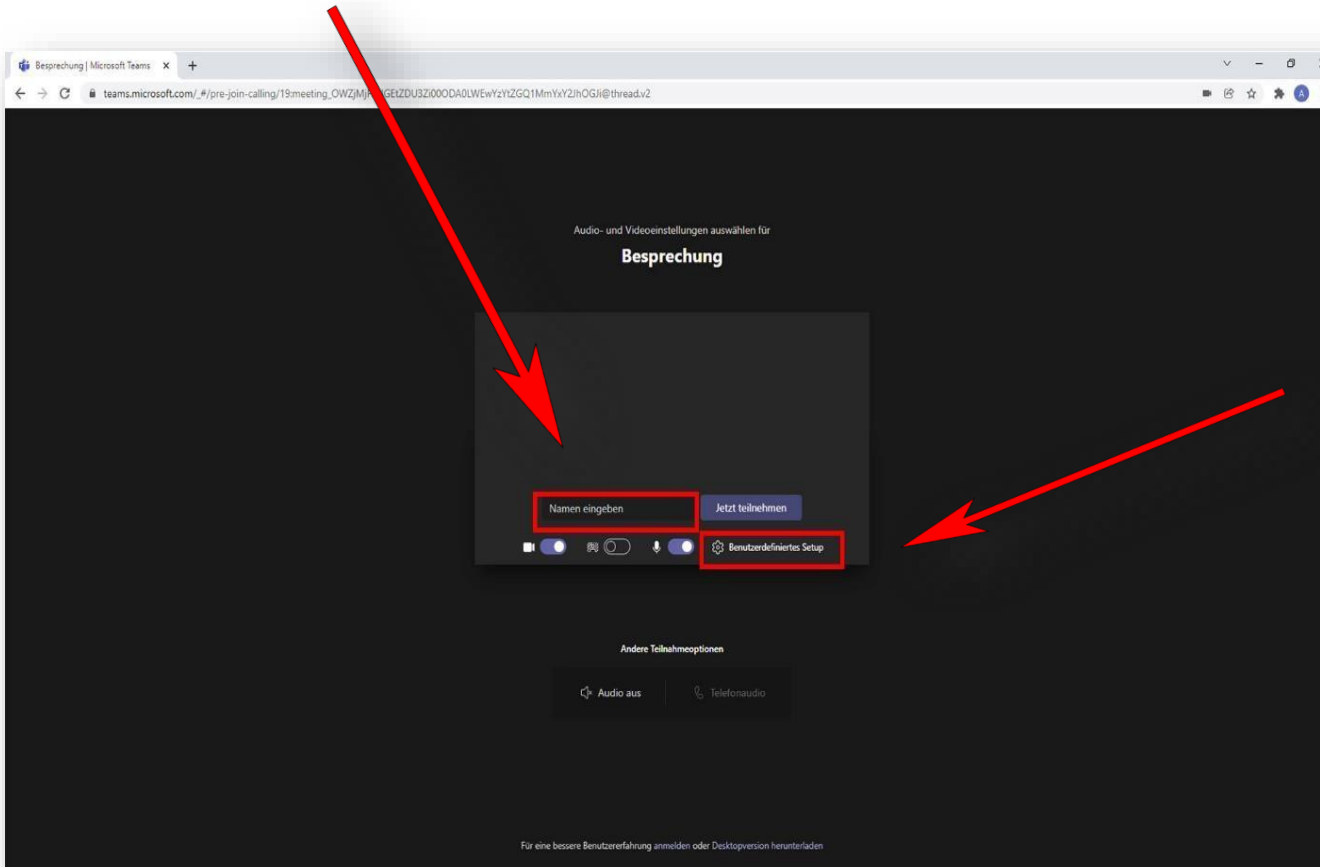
Besprechung | Microsoft Teams ×
+
teams.microsoft.com/_#/pre-join-calling/19:meeting_OWZjMj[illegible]lGEtZDU3Zi00ODA0LWEwYzYtZGQ1MmYxY2JhOGJi@thread.v2

Audio- und Videoeinstellungen auswählen für

Besprechung

Namen eingeben

Jetzt teilnehmen

Benutzerdefiniertes Setup

Andere Teilnahmeoptionen

Audio aus

Telefonaudio

Für eine bessere Benutzererfahrung anmelden oder Desktopversion herunterladen